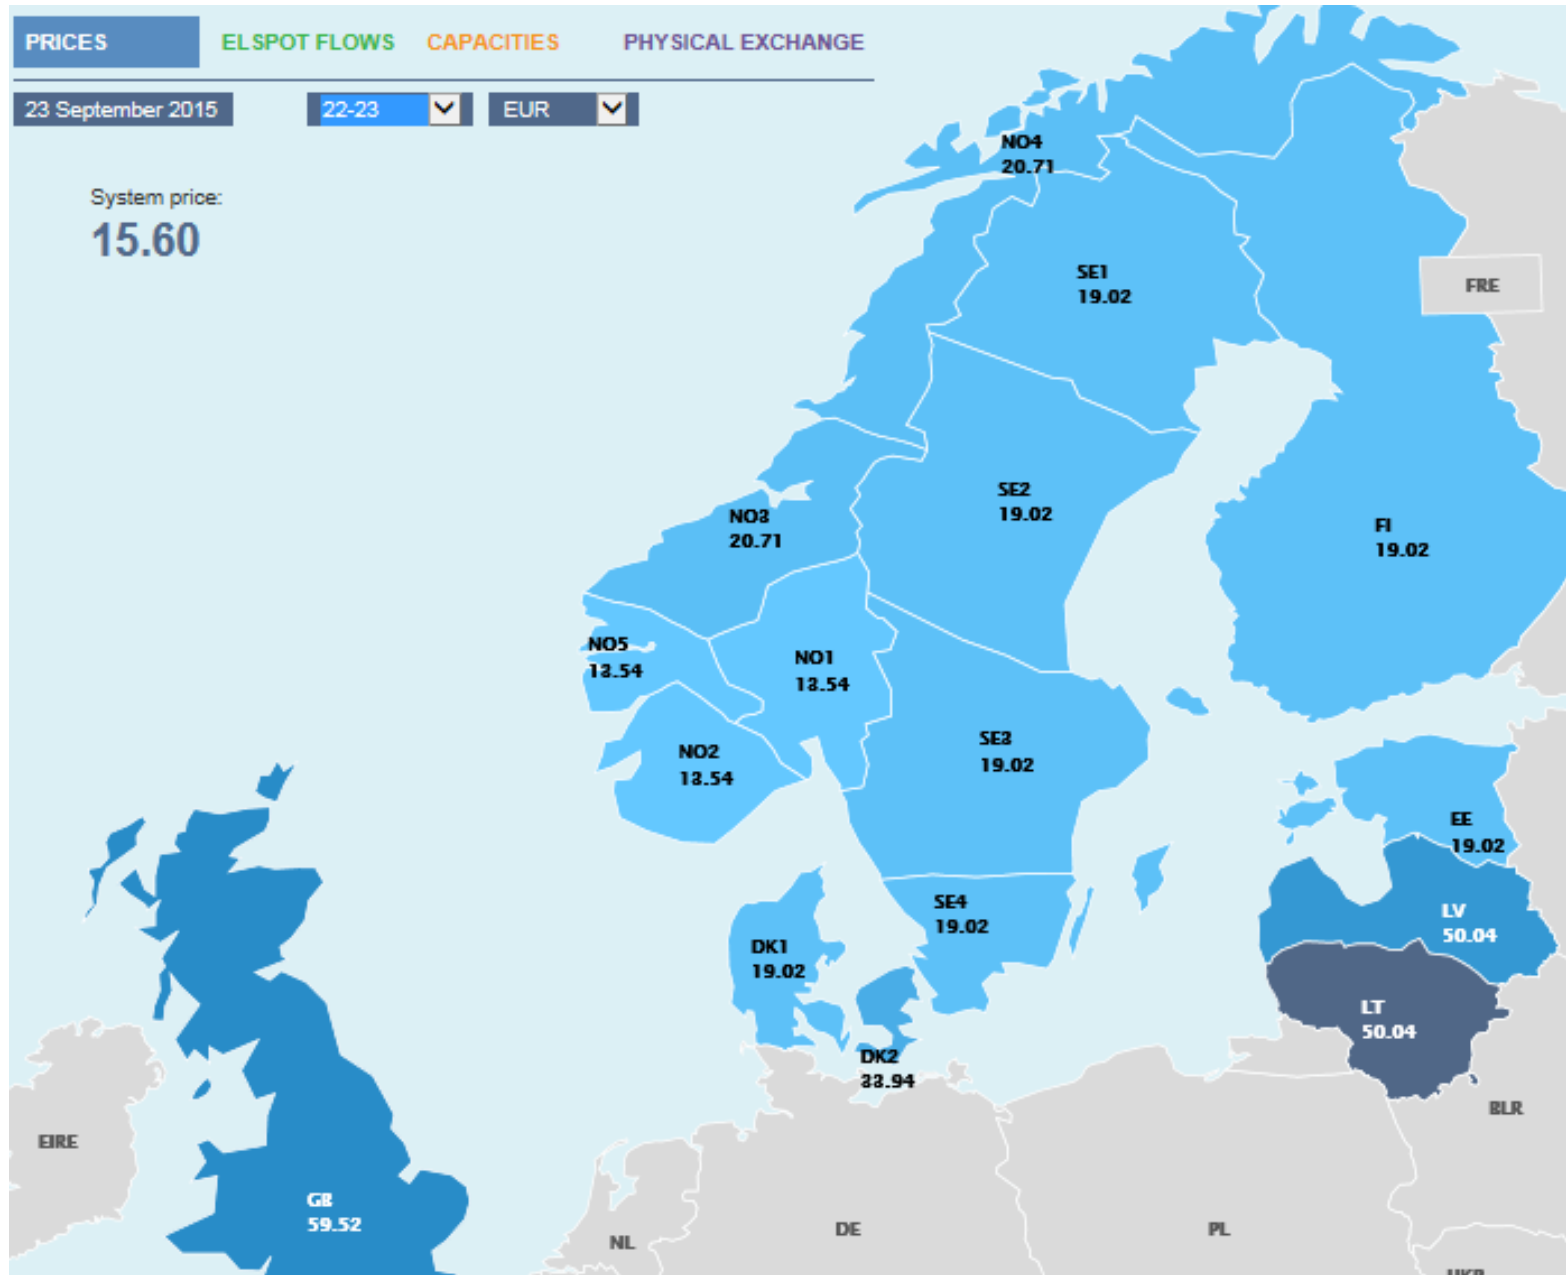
PRICES ELSPOT FLOWS CAPACITIES PHYSICAL EXCHANGE

23 September 2015 22-23 EUR

System price:
15.60

NO4
20.71

SE1
19.02

FRE

SE2
19.02

FI
19.02

NO3
20.71

NO5
13.54

NO1
13.54

NO2
13.54

SE3
19.02

EE
19.02

SE4
19.02

LV
50.04

DK1
19.02

LT
50.04

DK2
33.94

BLR

EIRE

GB
59.52

NL

DE

PL

UKR